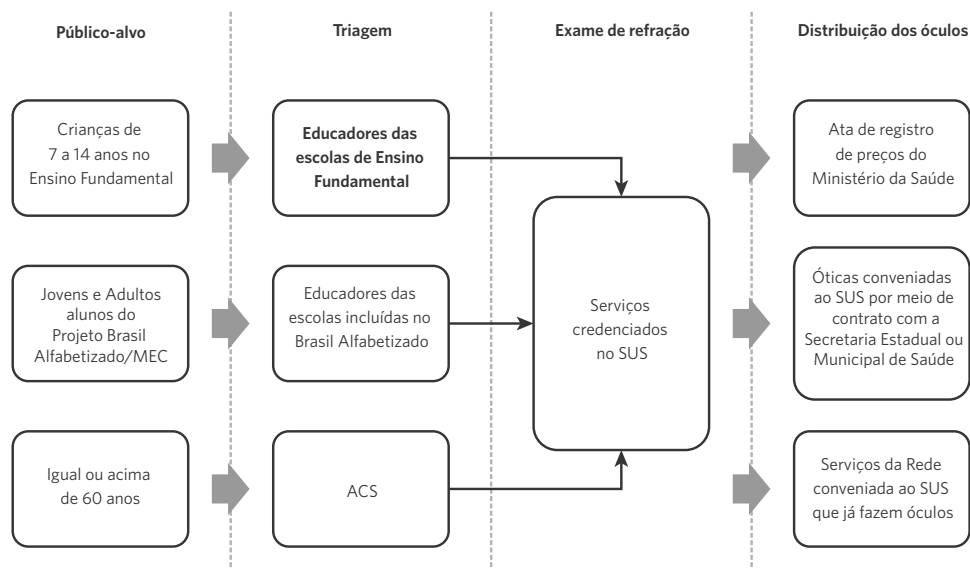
Público-alvo

Triagem

Exame de refração

Distribuição dos óculos

Crianças de 7 a 14 anos no Ensino Fundamental

Educadores das escolas de Ensino Fundamental

Ata de registro de preços do Ministério da Saúde

Jovens e Adultos alunos do Projeto Brasil Alfabetizado/MEC

Educadores das escolas incluídas no Brasil Alfabetizado

Serviços credenciados no SUS

Óticas conveniadas ao SUS por meio de contrato com a Secretaria Estadual ou Municipal de Saúde

Igual ou acima de 60 anos

ACS

Serviços da Rede conveniada ao SUS que já fazem óculos